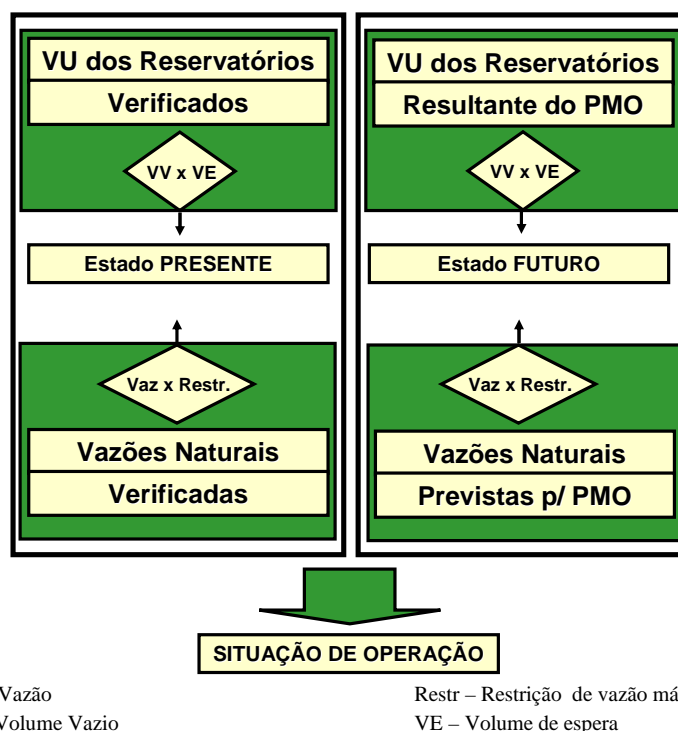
VU dos Reservatórios

Verificados

VV x VE

Estado PRESENTE

Vaz x Restr.

Vazões Naturais

Verificadas

VU dos Reservatórios

Resultante do PMO

VV x VE

Estado FUTURO

Vaz x Restr.

Vazões Naturais

Previstas p/ PMO

SITUAÇÃO DE OPERAÇÃO

Vazão

Volume Vazio

Restr – Restrição de vazão má

VE – Volume de espera